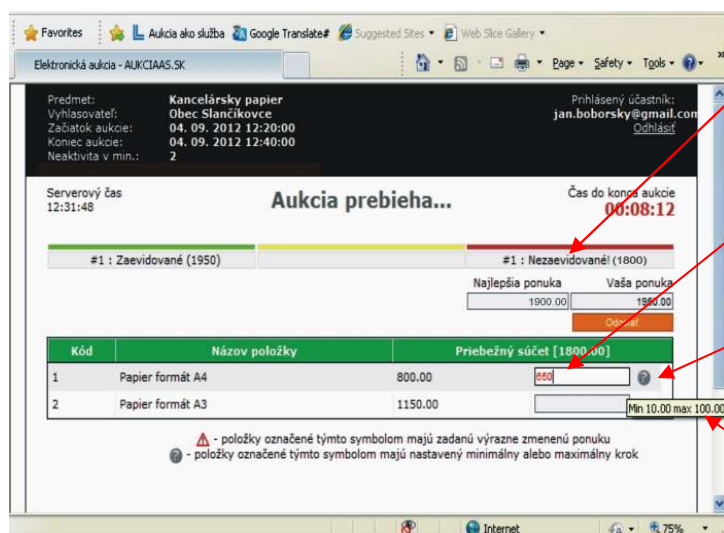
Favorites | Aukcia ako služba | Google Translate# | Suggested Sites ▾ | Web Slice Gallery ▾

Elektronická aukcia - AUKCIAAS.SK

Page ▾ Safety ▾ Tools ▾

Predmet: Kancelársky papier
Vyhlasovateľ: Obec Slančíkovce
Začiatok aukcie: 04. 09. 2012 12:20:00
Koniec aukcie: 04. 09. 2012 12:40:00
Neaktivita v min.: 2

Prihlásený účastník:
jan.boborsky@gmail.com
Odhlásiť

Serverový čas
12:31:48

Aukcia prebieha...

Čas do konca aukcie
00:08:12

#1 : Zaevidované (1950)

#1 : Nezaevidované! (1800)

Najlepšia ponuka | Vaša ponuka
1900.00 | 1850.00

Odoslať

| Kód | Názov položky | | Priebežný súčet [1800.00] |
|---|---|---|---|
| 1 | Papier formát A4 | 800.00 | 650 |
| 2 | Papier formát A3 | 1150.00 | |

Min 10.00 max 100.00

- položky označené týmto symbolom majú zadanú výrazne zmenenú ponuku
- položky označené týmto symbolom majú nastavený minimálny alebo maximálny krok

Internet | 75%